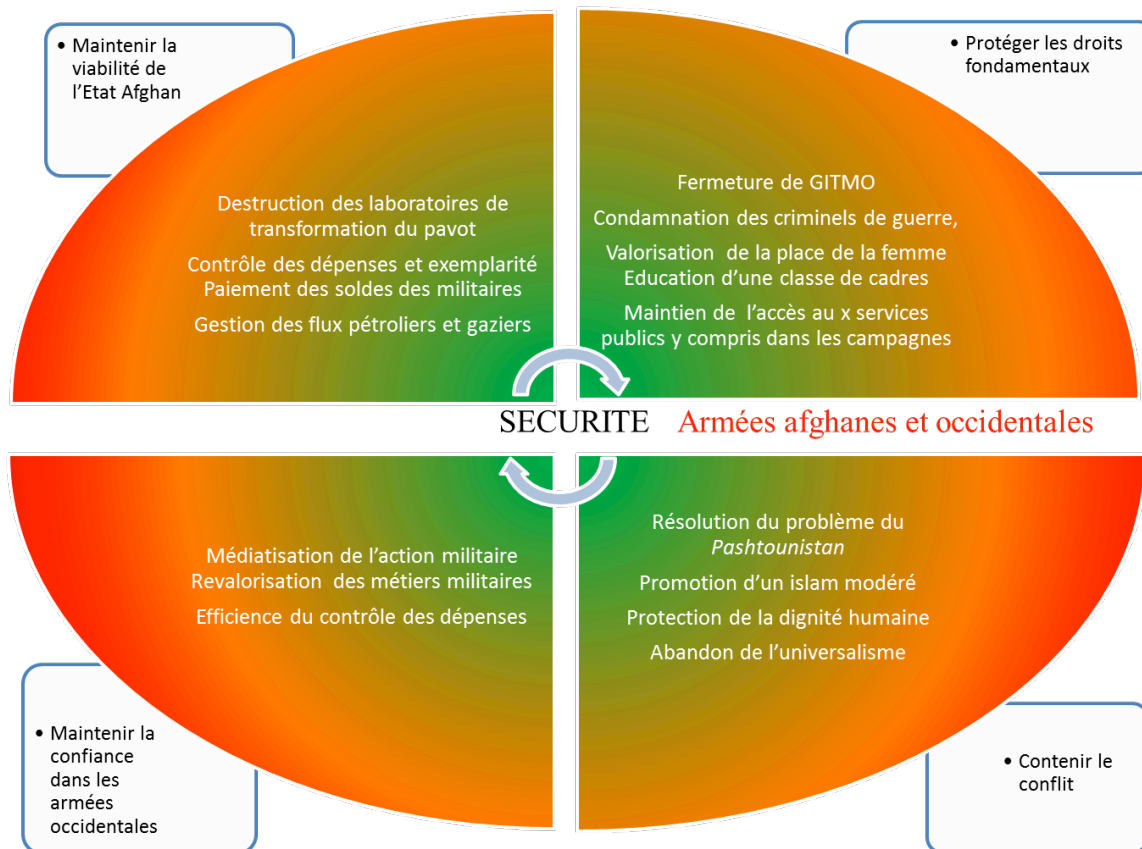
• Maintenir la viabilité de l’Etat Afghan

• Protéger les droits fondamentaux

Destruction des laboratoires de transformation du pavot

Contrôle des dépenses et exemplarité
Paiement des soldes des militaires

Gestion des flux pétroliers et gaziers

Fermeture de GITMO

Condamnation des criminels de guerre,

Valorisation de la place de la femme
Education d’une classe de cadres

Maintien de l’accès au x services publics y compris dans les campagnes

SECURITE Armées afghanes et occidentales

Médiatisation de l’action militaire
Revalorisation des métiers militaires

Efficience du contrôle des dépenses

Résolution du problème du *Pashtounistan*

Promotion d’un islam modéré

Protection de la dignité humaine

Abandon de l’universalisme

• Maintenir la confiance dans les armées occidentales

• Contenir le conflit